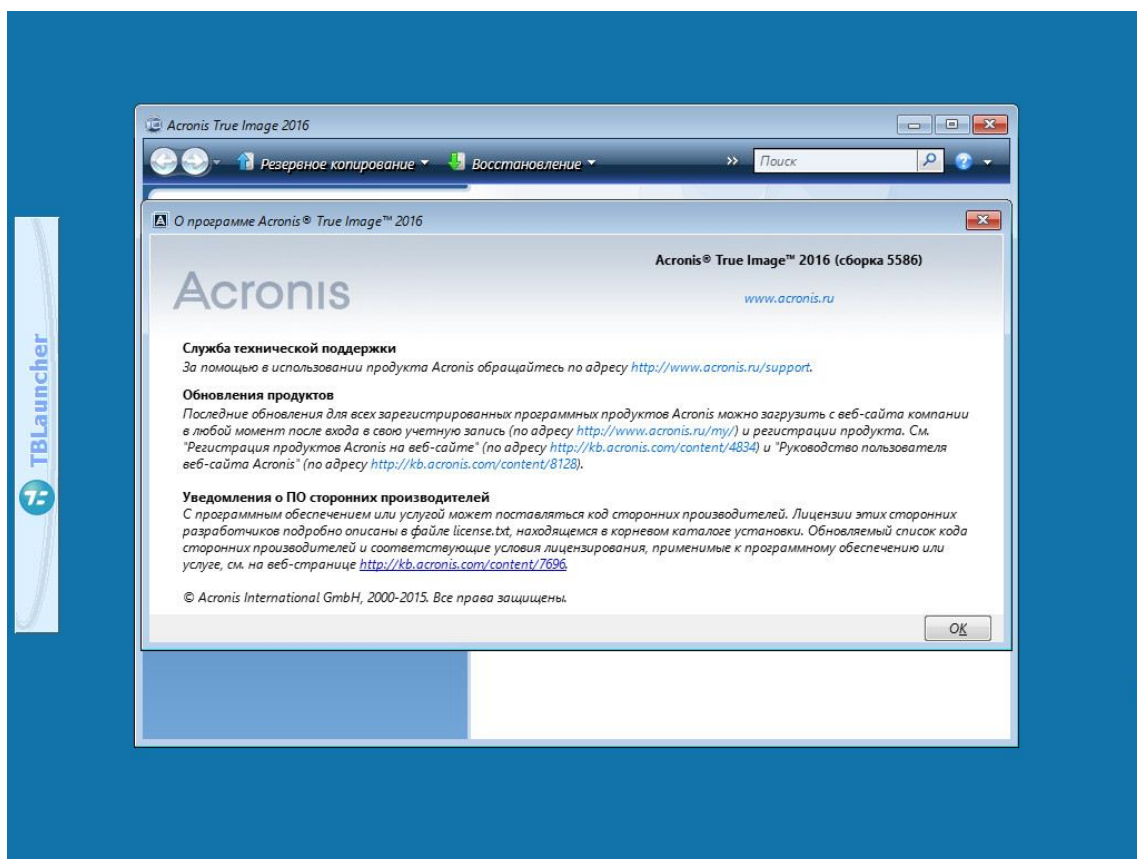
TBLauncher

Acronis True Image 2016

Резервное копирование ▾ Восстановление ▾ » Поиск

О программе Acronis® True Image™ 2016

Acronis

Acronis® True Image™ 2016 (сборка 5586)

www.acronis.ru

Служба технической поддержки
За помощью в использовании продукта Acronis обращайтесь по адресу http://www.acronis.ru/support.

Обновления продуктов
Последние обновления для всех зарегистрированных программных продуктов Acronis можно загрузить с веб-сайта компании в любой момент после входа в свою учетную запись (по адресу http://www.acronis.ru/my/) и регистрации продукта. См. "Регистрация продуктов Acronis на веб-сайте" (по адресу http://kb.acronis.com/content/4834) и "Руководство пользователя веб-сайта Acronis" (по адресу http://kb.acronis.com/content/8128).

Уведомления о ПО сторонних производителей
С программным обеспечением или услугой может поставляться код сторонних производителей. Лицензии этих сторонних разработчиков подробно описаны в файле license.txt, находящемся в корневом каталоге установки. Обновляемый список кода сторонних производителей и соответствующие условия лицензирования, применимые к программному обеспечению или услуге, см. на веб-странице http://kb.acronis.com/content/7696.

© Acronis International GmbH, 2000-2015. Все права защищены.

OK